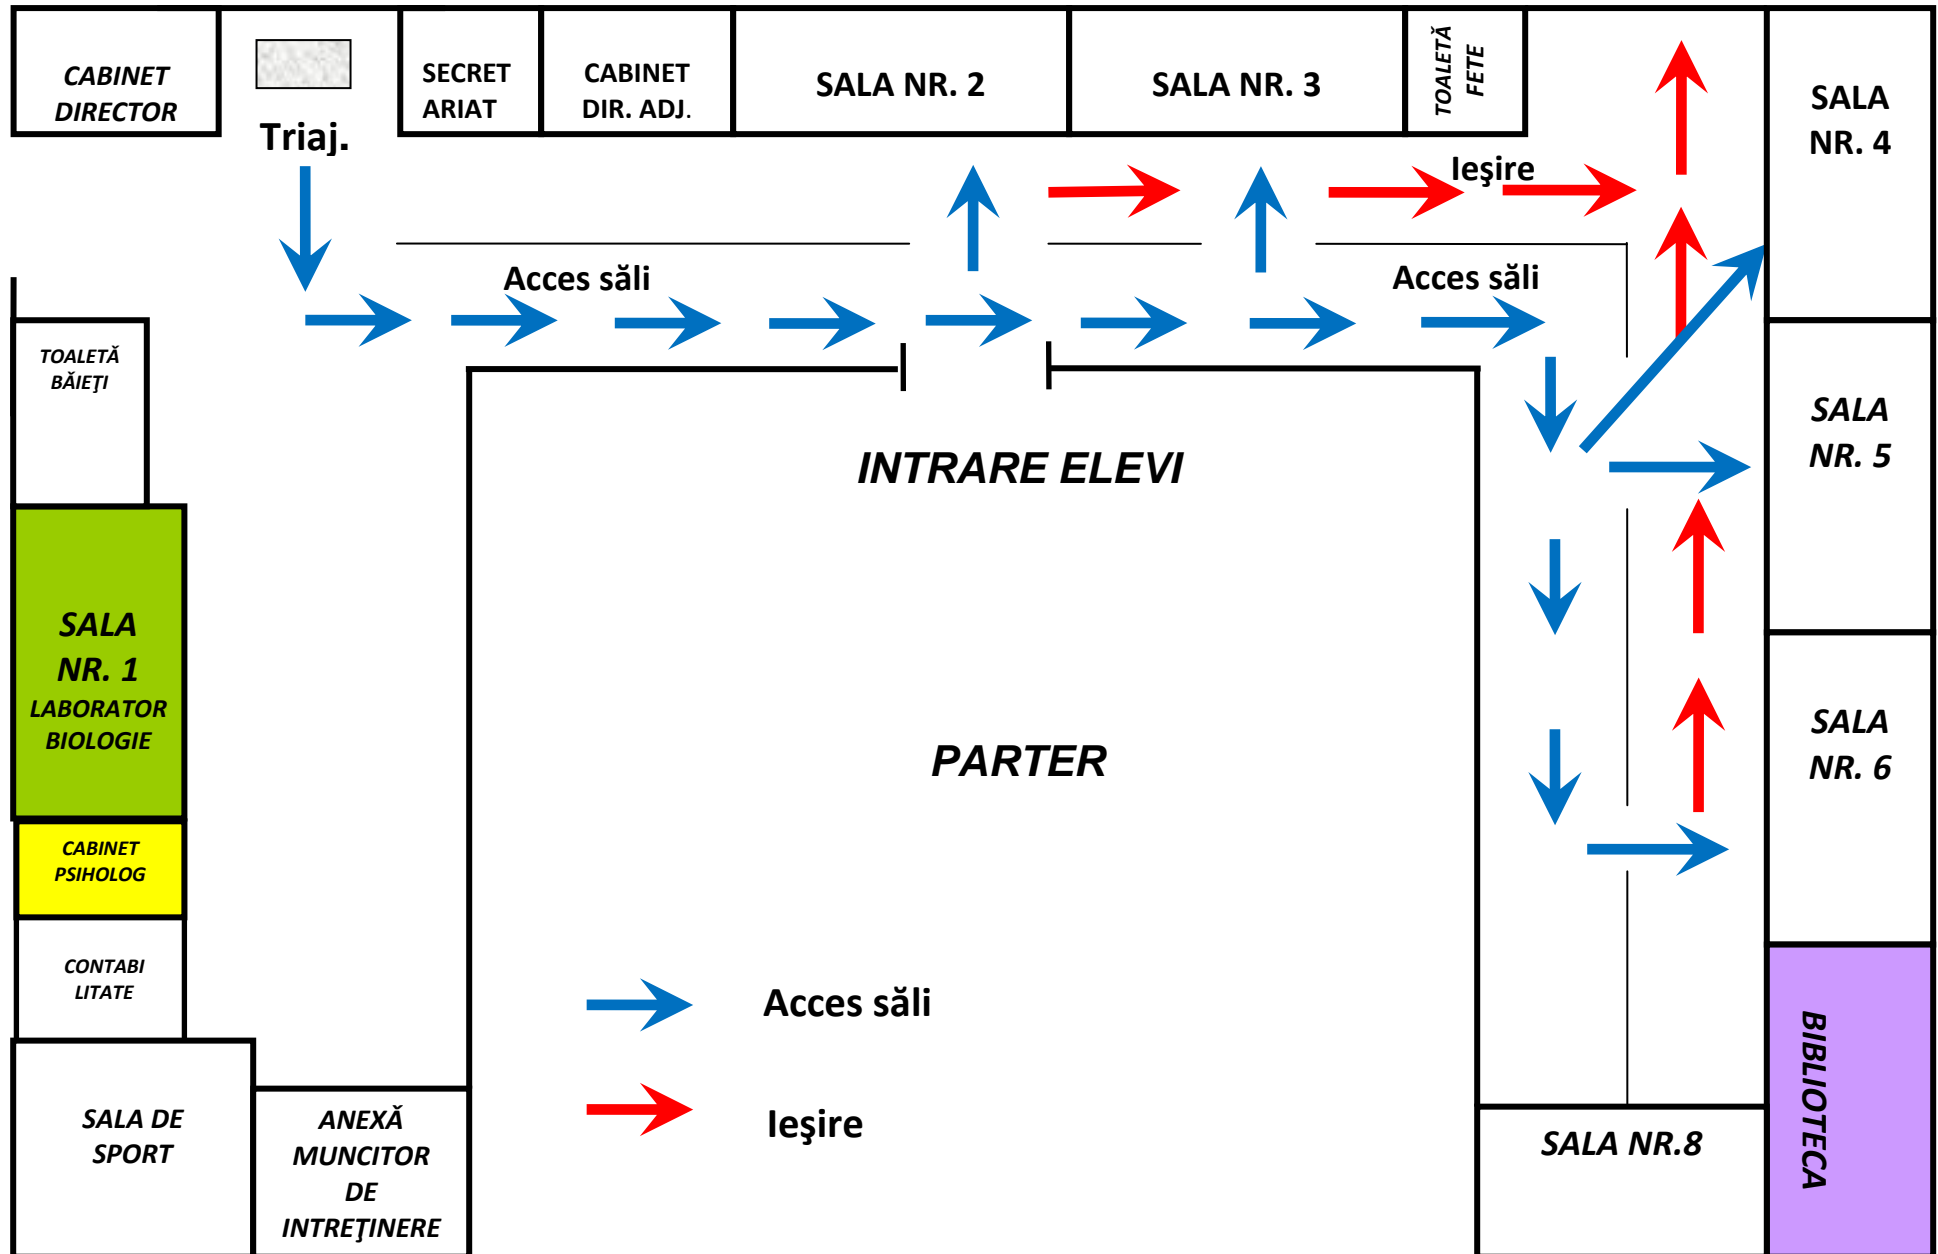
CABINET DIRECTOR

Triaj.

SECRETARIAT

CABINET DIR. ADJ.

SALA NR. 2

SALA NR. 3

TOALETĂ FETE

SALA NR. 4

Ieşire

Acces săli

Acces săli

TOALETĂ BĂIEŢI

SALA NR. 5

INTRARE ELEVI

SALA NR. 1 LABORATOR BIOLOGIE

SALA NR. 6

PARTER

CABINET PSIHOLOG

CONTABILITATE

Acces săli

BIBLIOTECA

Ieşire

SALA DE SPORT

ANEXĂ MUNCITOR DE INTREŢINERE

SALA NR.8